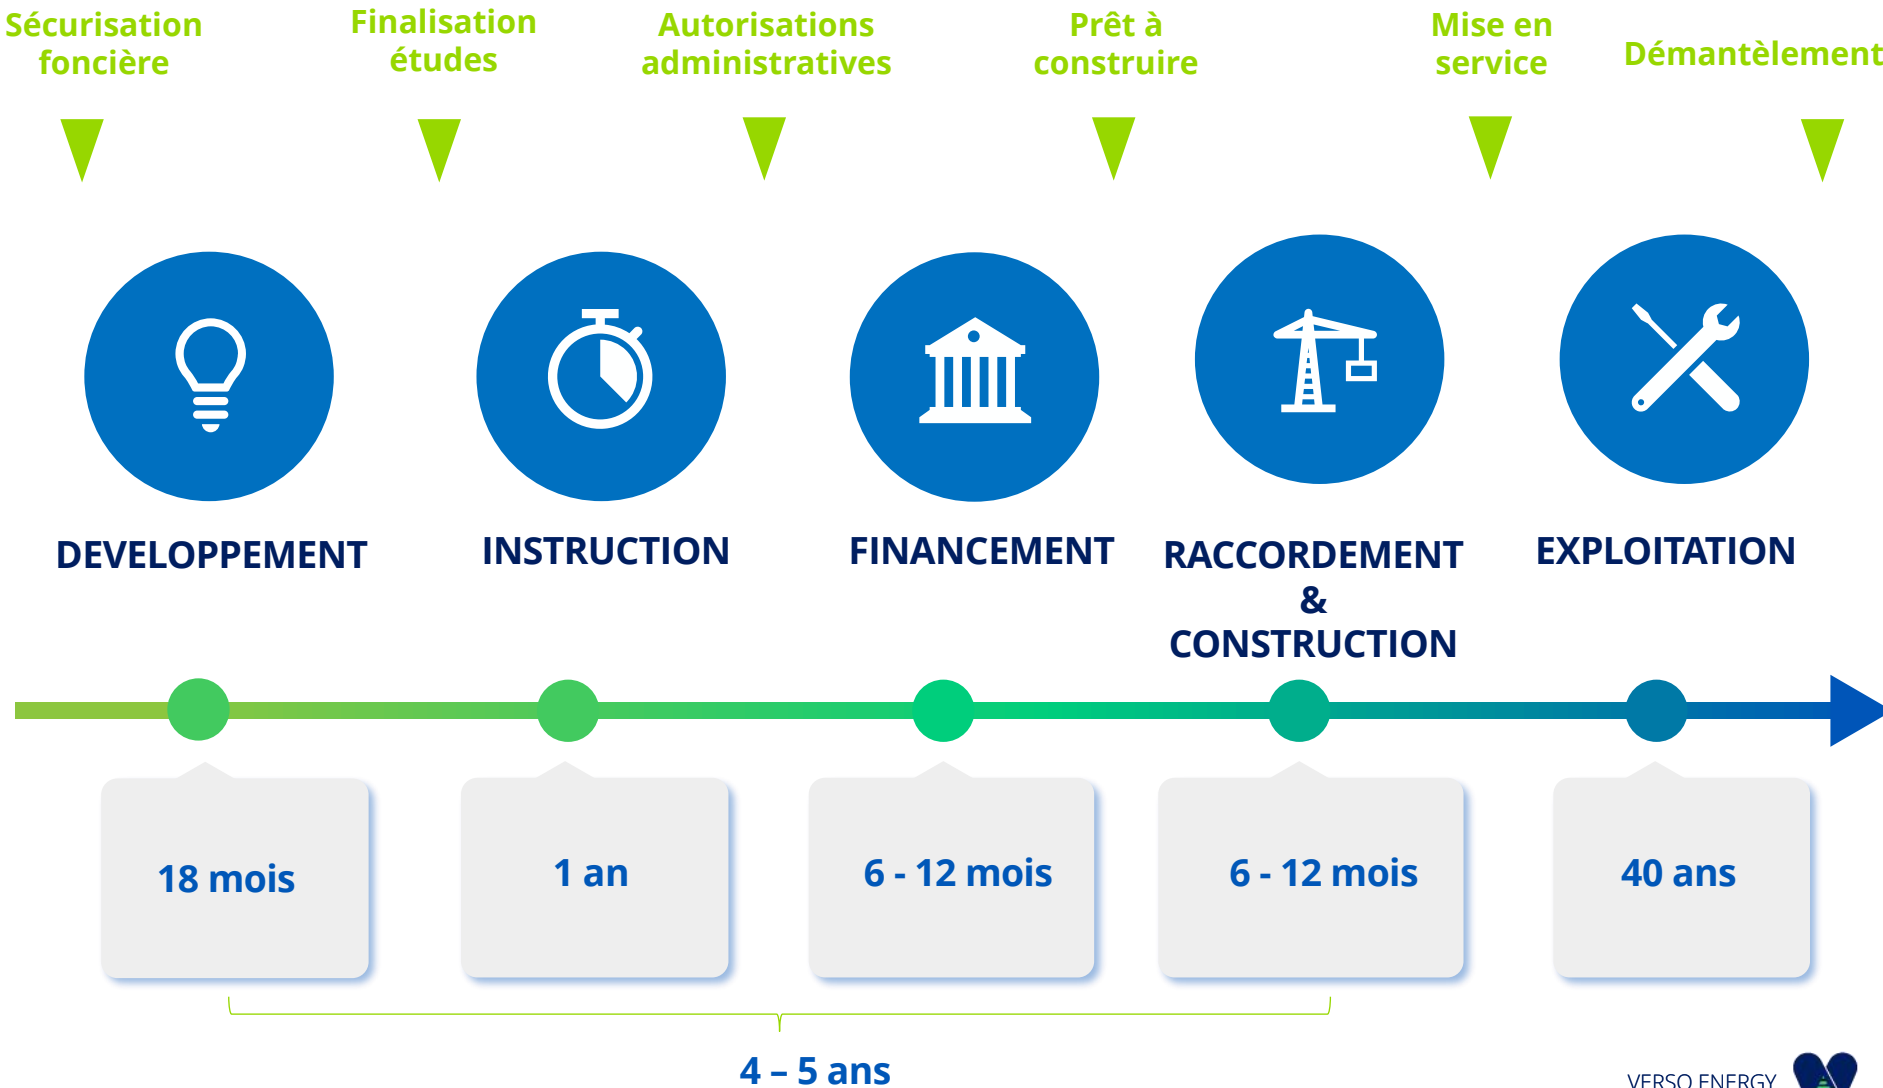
Sécurisation foncière

Finalisation études

Autorisations administratives

Prêt à construire

Mise en service

Démantèlement

DEVELOPPEMENT

INSTRUCTION

FINANCEMENT

RACCORDEMENT & CONSTRUCTION

EXPLOITATION

18 mois

1 an

6 - 12 mois

6 - 12 mois

40 ans

4 – 5 ans

VERSO ENERGY